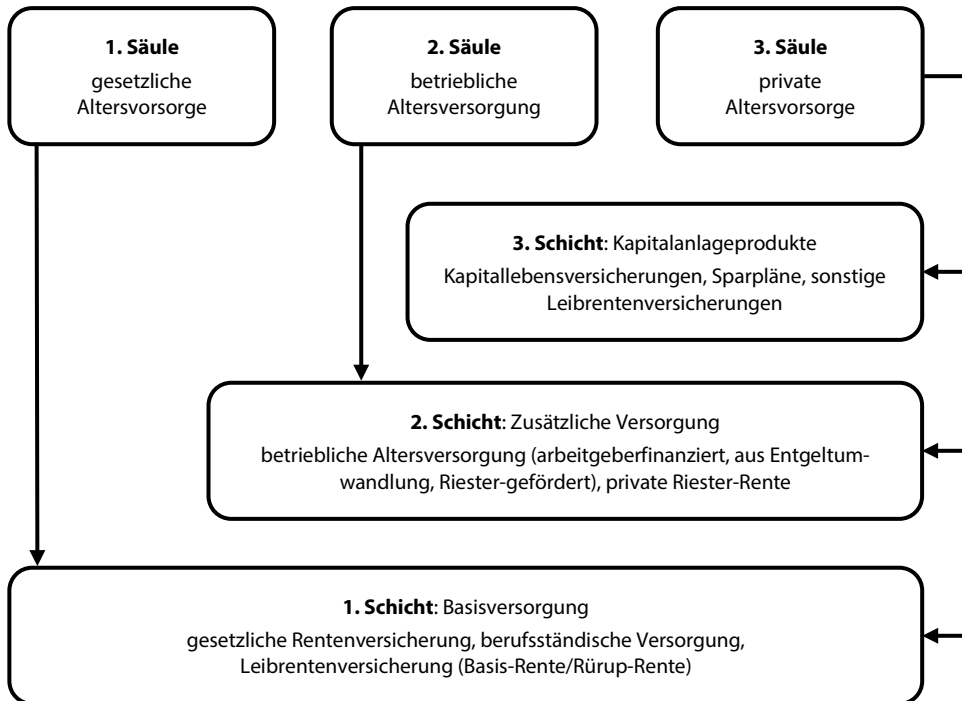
**1. Säule**
gesetzliche Altersvorsorge

**2. Säule**
betriebliche Altersversorgung

**3. Säule**
private Altersvorsorge

**3. Schicht**: Kapitalanlageprodukte
Kapitallebensversicherungen, Sparpläne, sonstige Leibrentenversicherungen

**2. Schicht**: Zusätzliche Versorgung
betriebliche Altersversorgung (arbeitgeberfinanziert, aus Entgeltumwandlung, Riester-gefördert), private Riester-Rente

**1. Schicht**: Basisversorgung
gesetzliche Rentenversicherung, berufsständische Versorgung, Leibrentenversicherung (Basis-Rente/Rürup-Rente)